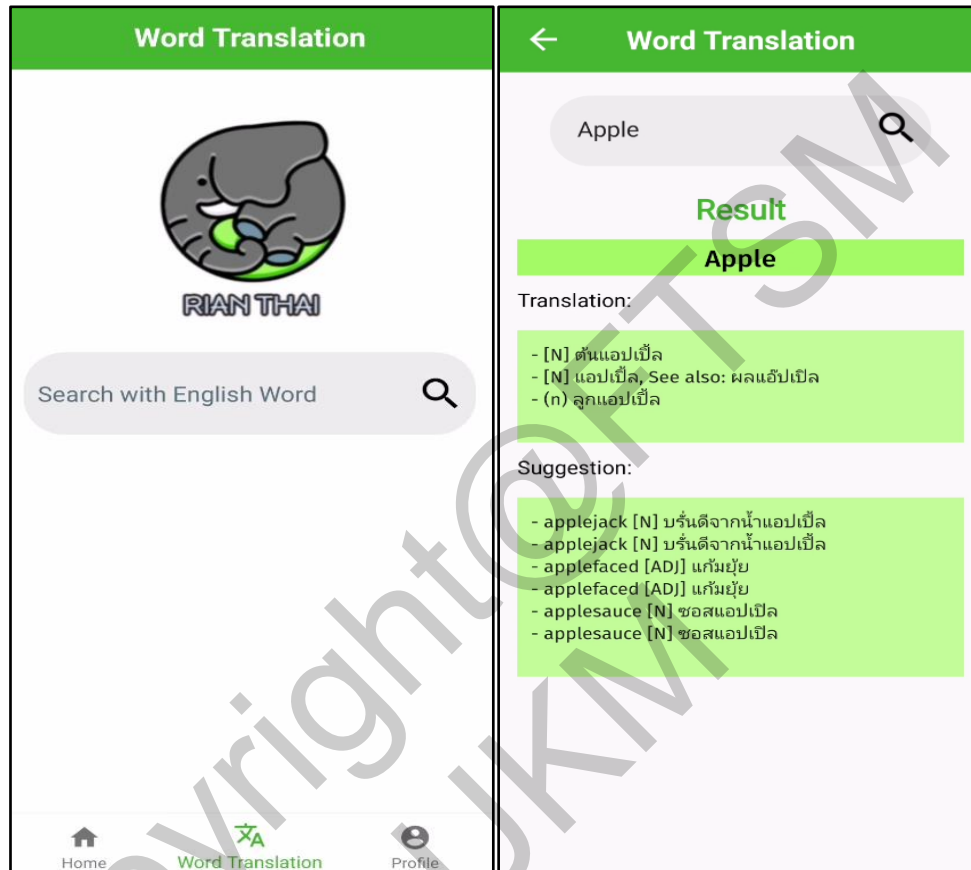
Word Translation

RIAN THAI

Search with English Word

Home
Word Translation
Profile

Word Translation

Apple

Result

Apple

Translation:

- [N] ต้นแอปเปิ้ล
- [N] แอปเปิ้ล, See also: ผลแอ๊ปเปิล
- (n) ลูกแอปเปิ้ล

Suggestion:

- applejack [N] บรั่นดีจากน้ำแอปเปิ้ล
- applejack [N] บรั่นดีจากน้ำแอปเปิ้ล
- applefaced [ADJ] แก้มยุ้ย
- applefaced [ADJ] แก้มยุ้ย
- applesauce [N] ซอสแอปเปิล
- applesauce [N] ซอสแอปเปิล

Copyright@FTSM UKM